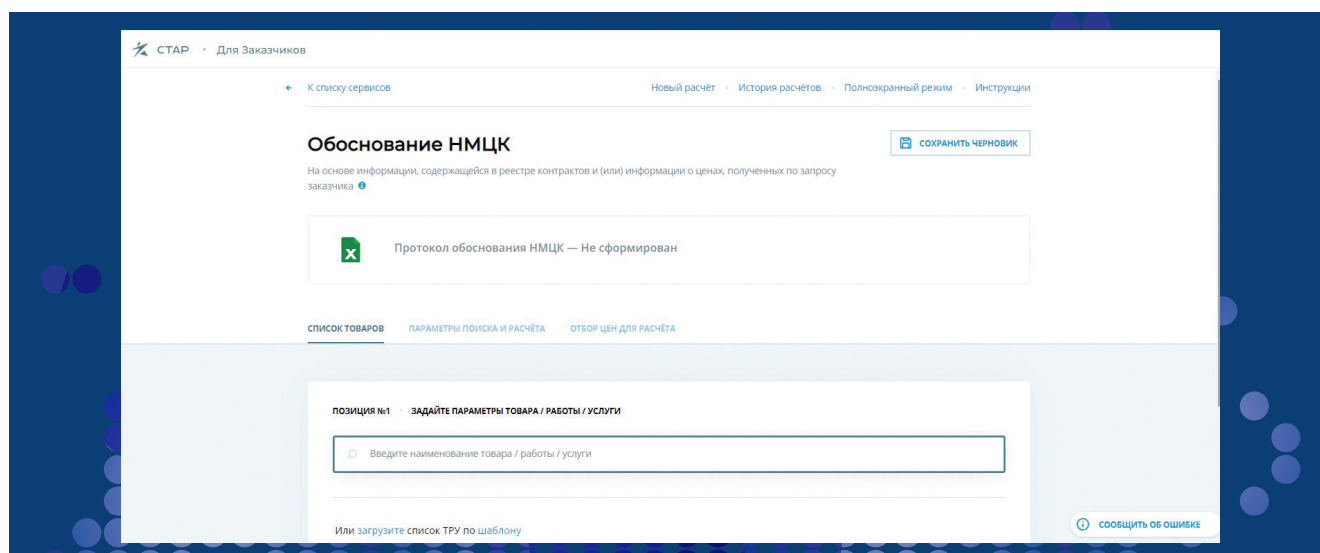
СТАР • Для Заказчиков

← К списку сервисов

Новый расчёт • История расчётов • Полноэкранный режим • Инструкции

Обоснование НМЦК

СОХРАНИТЬ ЧЕРНОВИК

На основе информации, содержащейся в реестре контрактов и (или) информации о ценах, полученных по запросу заказчика

X

Протокол обоснования НМЦК — Не сформирован

СПИСОК ТОВАРОВ

ПАРАМЕТРЫ ПОИСКА И РАСЧЁТА

ОТБОР ЦЕН ДЛЯ РАСЧЁТА

ПОЗИЦИЯ №1 • ЗАДАЙТЕ ПАРАМЕТРЫ ТОВАРА / РАБОТЫ / УСЛУГИ

Введите наименование товара / работы / услуги

Или загрузите список ТРУ по шаблону

СООБЩИТЬ ОБ ОШИБКЕ